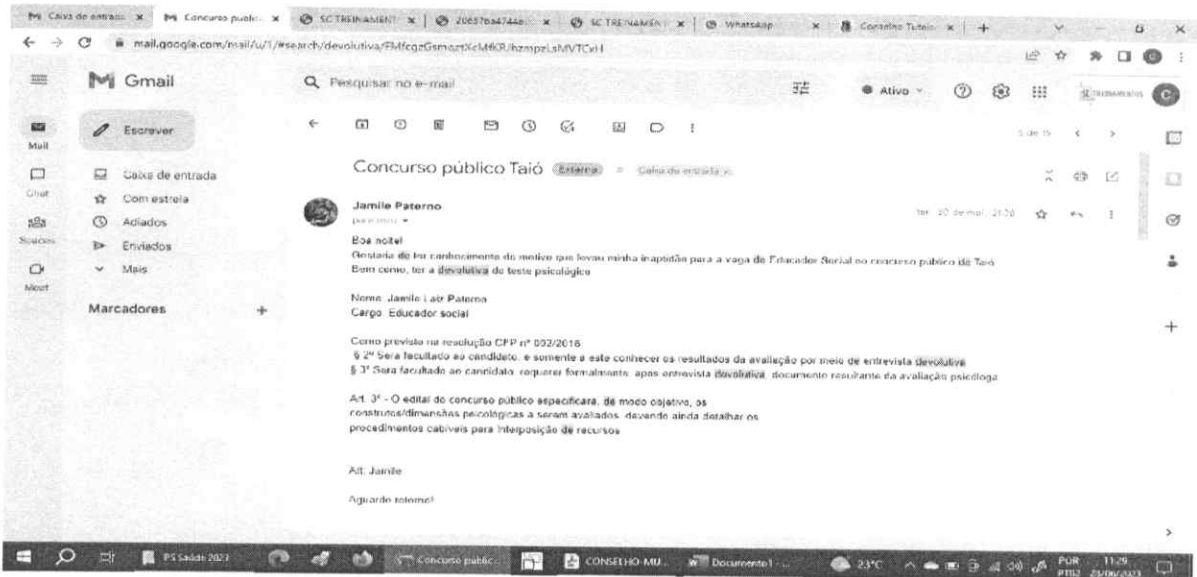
Caixa de entrada | Concurso públic | SC TREINAMENT | 20857ba47448 | SC TREINAMEN | WhatsApp | Conselho Tutel | +

mail.google.com/mail/u/1/#search/devolutiva/FMfcgzGsmoztXcMKR/hzmpzLsMVTCxH

Gmail

Pesquisar no e-mail

Ativo

SC TREINAMENTOS

Mail

Chat

Spaces

Meet

Escrever

Caixa de entrada

Com estrela

Adiados

Enviados

Mais

Marcadores

+

5 de 15

Concurso público Taió Externa Caixa de entrada

Jamile Paterno

para mim

ter., 30 de mai., 21:30

Boa noite!

Gostaria de ter conhecimento do motivo que levou minha inaptidão para a vaga de Educador Social no concurso público de Taió

Bem como, ter a devolutiva do teste psicológico

Nome: Jamile Latr Paterno

Cargo: Educador social

Como previsto na resolução CFP nº 002/2016

§ 2º Será facultado ao candidato, e somente a este conhecer os resultados da avaliação por meio de entrevista devolutiva

§ 3º Será facultado ao candidato, requerer formalmente, após entrevista devolutiva, documento resultante da avaliação psicóloga

Art. 3º - O edital do concurso público especificará, de modo objetivo, os construtos/dimensões psicológicas a serem avaliados, devendo ainda detalhar os procedimentos cabíveis para interposição de recursos

Att. Jamile

Aguardo retorno!

PS Saúde 2023 | Concurso públic | CONSELHO-MU | Documento1 | 23°C | POR PTB2 | 11:29 | 20/06/2023